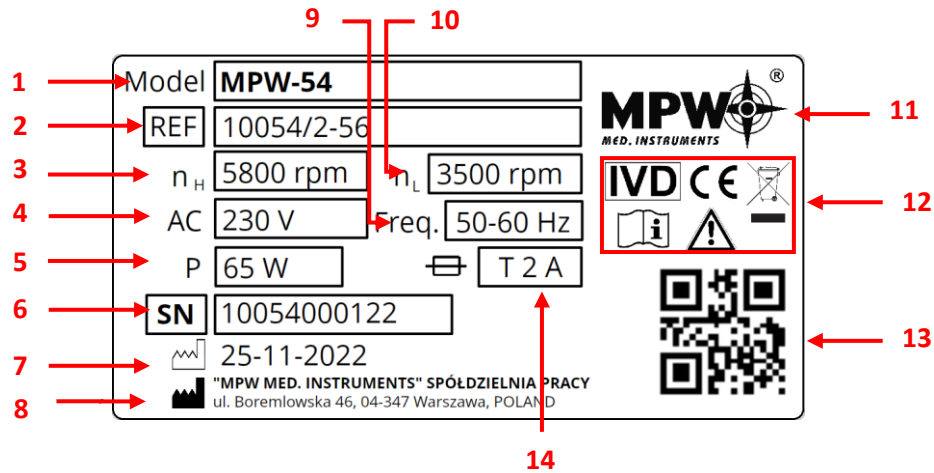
9
10
1 Model MPW-54
2 REF 10054/2-56
3 $n_H$ 5800 rpm $n_L$ 3500 rpm
4 AC 230 V Freq. 50-60 Hz
5 P 65 W T 2 A
6 SN 10054000122
7 25-11-2022
8 "MPW MED. INSTRUMENTS" SPÓŁDZIELNIA PRACY ul. Boremlowska 46, 04-347 Warszawa, POLAND

MPW ®
MED. INSTRUMENTS
11
IVD CE
12
13
14